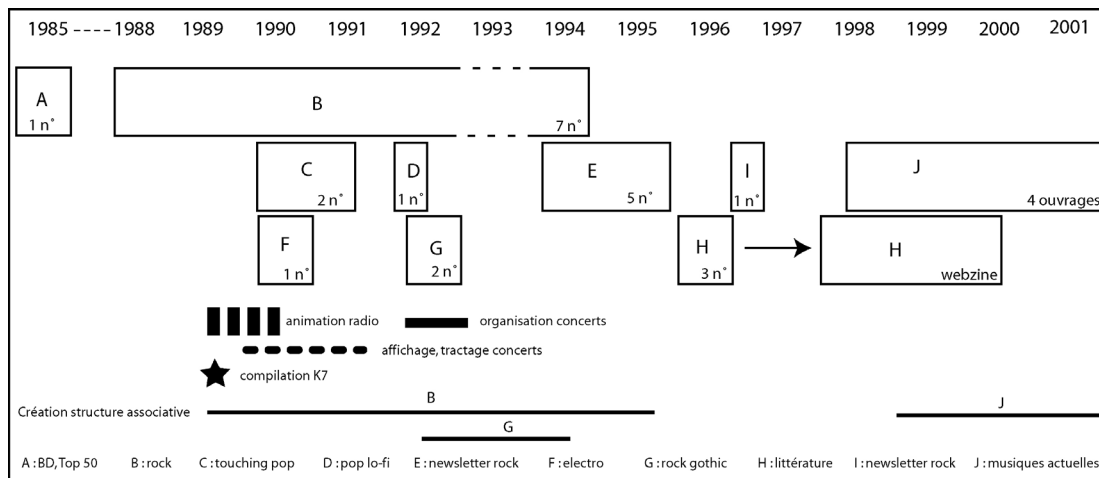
1985 ---- 1988 1989 1990 1991 1992 1993 1994 1995 1996 1997 1998 1999 2000 2001

A
1 n°

B
7 n°

C
2 n°

D
1 n°

E
5 n°

I
1 n°

J
4 ouvrages

F
1 n°

G
2 n°

H
3 n°

H
webzine

animation radio

organisation concerts

affichage, tractage concerts

compilation K7

Création structure associative

B

G

J

A : BD, Top 50 B : rock C : touching pop D : pop lo-fi E : newsletter rock F : electro G : rock gothic H : littérature I : newsletter rock J : musiques actuelles